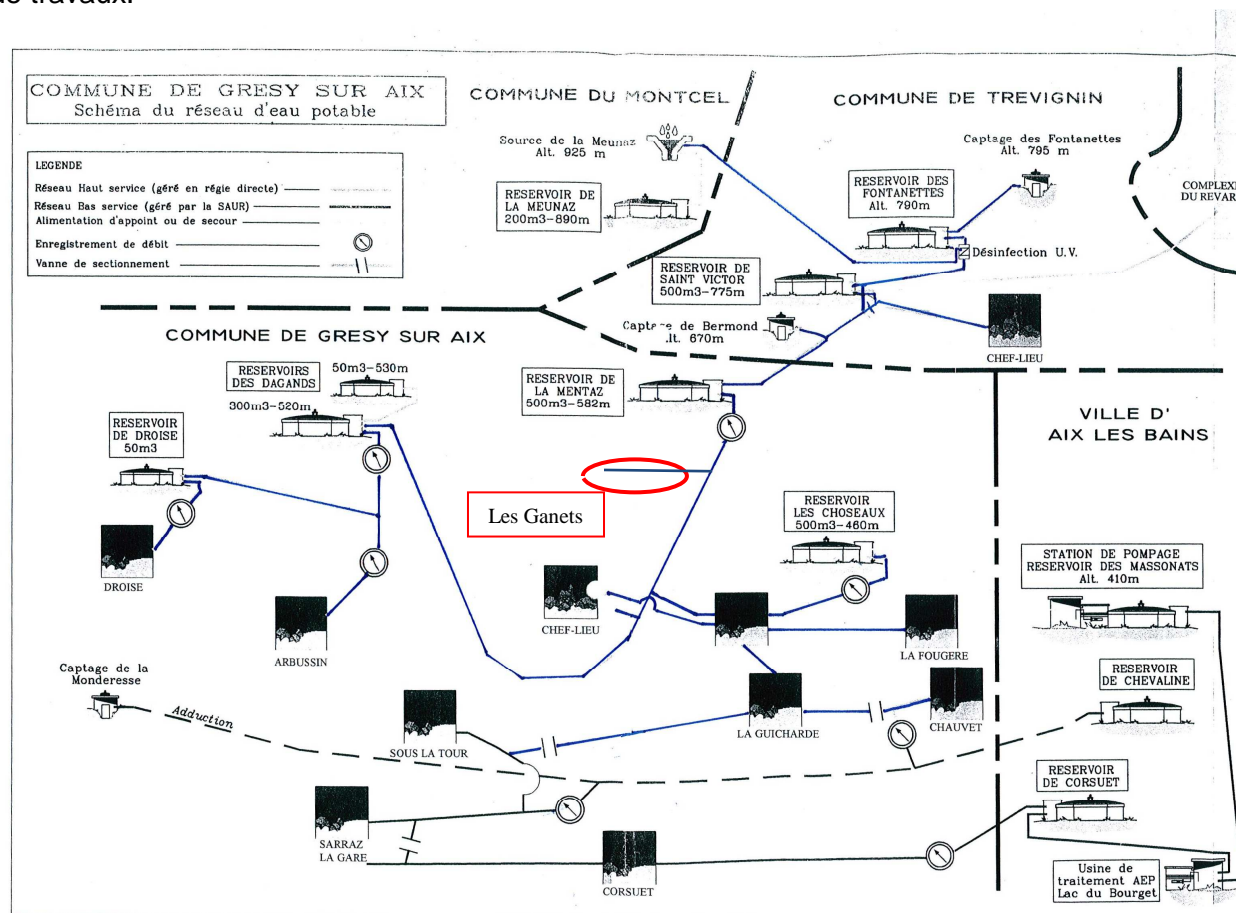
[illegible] travaux.

COMMUNE DE GRESY SUR AIX
Schéma du réseau d'eau potable

LEGENDE
Réseau Haut service (géré en régie directe)
Réseau Bas service (géré par la SAUR)
Alimentation d'appoint ou de secour
Enregistrement de débit
Vanne de sectionnement

COMMUNE DU MONTCEL

COMMUNE DE TREVIGNIN

Source de la Meunaz
Alt. 925 m

RESERVOIR DE LA MEUNAZ
200m3-890m

Captage des Fontanettes
Alt. 795 m

RESERVOIR DES FONTANETTES
Alt. 790m

Désinfection U.V.

COMPLEXE DU REVAR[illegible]

RESERVOIR DE SAINT VICTOR
500m3-775m

Captage de Bermond
Alt. 670m

CHEF-LIEU

COMMUNE DE GRESY SUR AIX

RESERVOIRS DES DAGANDS
50m3-530m
300m3-520m

RESERVOIR DE LA MENTAZ
500m3-582m

VILLE D'
AIX LES BAINS

RESERVOIR DE DROISE
50m3

Les Ganets

RESERVOIR LES CHOSEAUX
500m3-460m

DROISE

STATION DE POMPAGE
RESERVOIR DES MASSONATS
Alt. 410m

CHEF-LIEU

ARBUSSIN

LA FOUGERE

Captage de la Monderesse

Adduction

RESERVOIR DE CHEVALINE

SOUS LA TOUR

LA GUICHARDE

CHAUVET

RESERVOIR DE CORSUET

SARRAZ
LA GARE

CORSUET

Usine de traitement AEP
Lac du Bourget